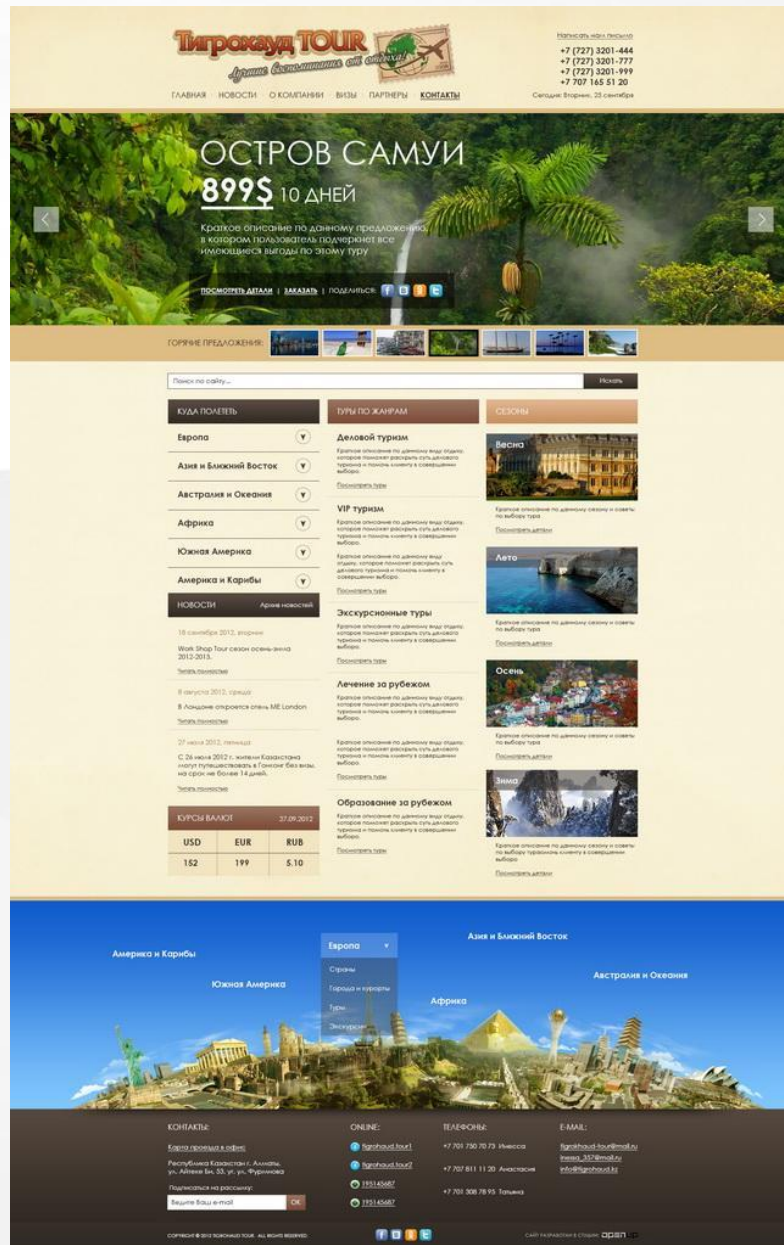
Тигрохауд TOUR
Лучшие воспоминания от отдыха!

Написать нам письмо
+7 (727) 3201-444
+7 (727) 3201-777
+7 (727) 3201-999
+7 707 165 51 20

ГЛАВНАЯ НОВОСТИ О КОМПАНИИ ВИЗЫ ПАРТНЕРЫ КОНТАКТЫ

Сегодня: Вторник, 25 сентября

ОСТРОВ САМУИ
899$ 10 ДНЕЙ

Кратков описание по данному предложению, в котором пользователь подчеркнет все имеющиеся выгоды по этому туру

ПОСМОТРЕТЬ ДЕТАЛИ | ЗАКАЗАТЬ | ПОДЕЛИТЬСЯ:

ГОРЯЧИЕ ПРЕДЛОЖЕНИЯ:

Поиск по сайту...
Искать

КУДА ПОЛЕТЕТЬ
Европа
Азия и Ближний Восток
Австралия и Океания
Африка
Южная Америка
Америка и Карибы

НОВОСТИ Архив новостей

18 сентября 2012, вторник
Work Shop Tour сезон осень-зима 2012-2013.
Читать полностью

8 августа 2012, среда
В Лондоне откроется отель ME London
Читать полностью

27 июля 2012, пятница
С 26 июля 2012 г. жители Казахстана могут путешествовать в Гонконг без визы, на срок не более 14 дней.
Читать полностью

КУРСЫ ВАЛЮТ 27.09.2012

| USD | EUR | RUB |
|---|---|---|
| 152 | 199 | 5.10 |

ТУРЫ ПО ЖАНРАМ

Деловой туризм
Краткое описание по данному виду отдыха, которое поможет раскрыть суть делового туризма и помочь клиенту в совершении выбора.
Посмотреть туры

VIP туризм
Краткое описание по данному виду отдыха, которое поможет раскрыть суть делового туризма и помочь клиенту в совершении выбора.
Краткое описание по данному виду отдыха, которое поможет раскрыть суть делового туризма и помочь клиенту в совершении выбора.
Посмотреть туры

Экскурсионные туры
Краткое описание по данному виду отдыха, которое поможет раскрыть суть делового туризма и помочь клиенту в совершении выбора.
Посмотреть туры

Лечение за рубежом
Краткое описание по данному виду отдыха, которое поможет раскрыть суть делового туризма и помочь клиенту в совершении выбора.
Краткое описание по данному виду отдыха, которое поможет раскрыть суть делового туризма и помочь клиенту в совершении выбора.
Посмотреть туры

Образование за рубежом
Краткое описание по данному виду отдыха, которое поможет раскрыть суть делового туризма и помочь клиенту в совершении выбора.
Посмотреть туры

СЕЗОНЫ

Весна
Краткое описание по данному сезону и советы по выбору тура
Посмотреть детали

Лето
Краткое описание по данному сезону и советы по выбору тура
Посмотреть детали

Осень
Краткое описание по данному сезону и советы по выбору тура
Посмотреть детали

Зима
Краткое описание по данному сезону и советы по выбору туристу помочь клиенту в совершении выбора
Посмотреть детали

Америка и Карибы
Южная Америка
Европа
Страны
Города и курорты
Туры
Экскурсии
Азия и Ближний Восток
Африка
Австралия и Океания

КОНТАКТЫ:
Карта проезда в офис
Республика Казахстан г. Алматы, ул. Айтеке Би, 53, уг. ул. Фурманова
Подписаться на рассылку:
Введите Ваш e-mail
ОК

ONLINE:
tigrohaud.tour1
tigrohaud.tour2
195145687
195145687

ТЕЛЕФОНЫ:
+7 701 750 70 73 Инесса
+7 707 811 11 20 Анастасия
+7 701 308 78 95 Татьяна

E-MAIL:
tigrohaud-tour@mail.ru
inessa_357@mail.ru
info@tigrohaud.kz

COPYRIGHT © 2012 TIGROHAUD TOUR. ALL RIGHTS RESERVED
САЙТ РАЗРАБОТАН В СТУДИИ OPEN